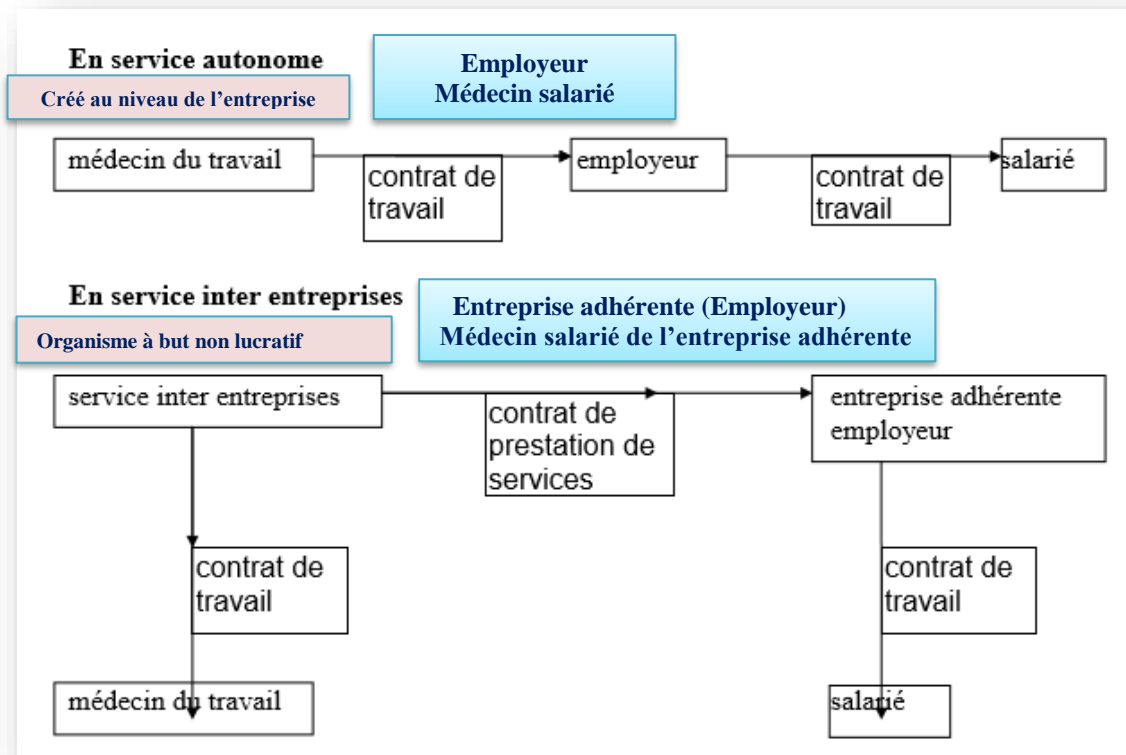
En service autonome

Créé au niveau de l'entreprise

Employeur
Médecin salarié

médecin du travail

contrat de travail

employeur

contrat de travail

salarié

En service inter entreprises

Organisme à but non lucratif

Entreprise adhérente (Employeur)
Médecin salarié de l'entreprise adhérente

service inter entreprises

contrat de prestation de services

entreprise adhérente employeur

contrat de travail

contrat de travail

médecin du travail

salarié